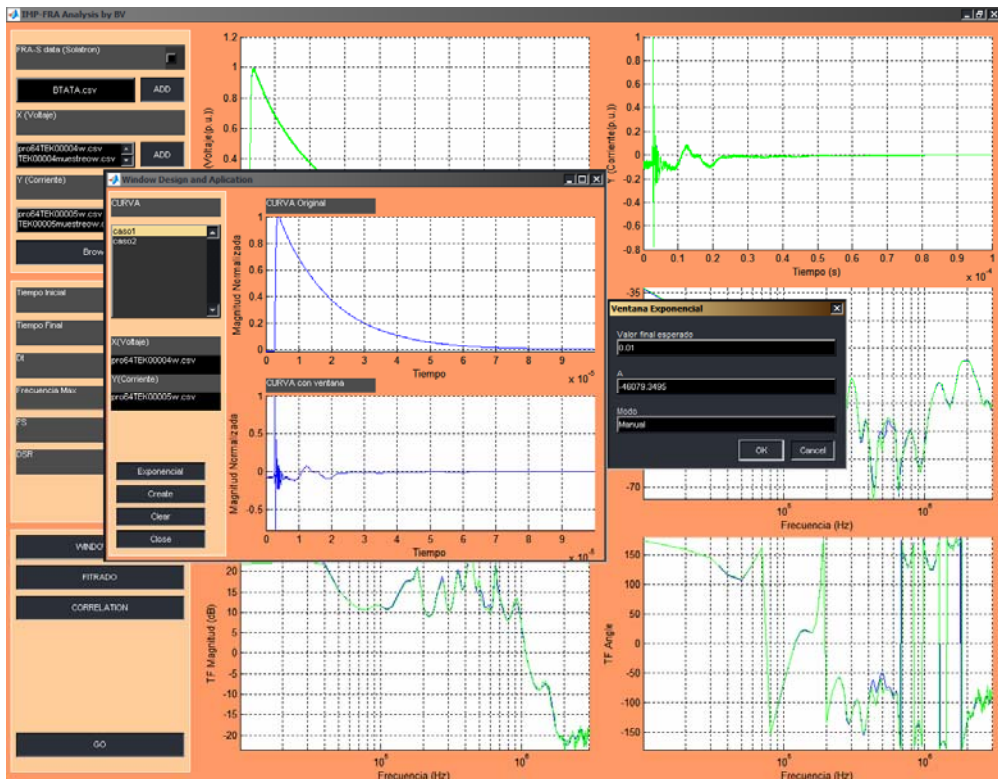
IMP-FRA Analysis by BV

FRA-S data (Solatron)

BTATA.csv

ADD

X (Voltaje)

pro64TEK00004w.csv
TEK00004muestreow.csv

ADD

Y (Corriente)

pro64TEK00005w.csv
TEK00005muestreow.csv

Brow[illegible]

Tiempo Inicial

Tiempo Final

Dt

Frecuencia Max

FS

DSR

WINDO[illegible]

FITRADO

CORRELATION

GO

1.2
1
0.8
0.6
0.4
(Voltaje(p.u.))

Window Design and Aplication

CURVA

caso1
caso2

X(Voltaje)
pro64TEK00004w.csv
Y(Corriente)
pro64TEK00005w.csv

Exponencial
Create
Clear
Close

CURVA Original
Magnitud Normalizada
1
0.5
0
0 1 2 3 4 5 6 7 8 9
Tiempo
x 10^-5

CURVA con ventana
Magnitud Normalizada
1
0.5
0
-0.5
0 1 2 3 4 5 6 7 8 9
Tiempo
x 10^-5

0.8
0.6
0.4
0.2
0
-0.2
-0.4
-0.6
-0.8
Y (Corriente(p.u.))
0 0.1 0.2 0.3 0.4 0.5 0.6 0.7 0.8 0.9 1
Tiempo (s)
x 10^-4

Ventana Exponencial
Valor final esperado
0.01
A
-46079.3495
Modo
Manual
OK
Cancel

-35
-70
$10^5$
$10^6$
Frecuencia (Hz)

20
15
10
5
0
-5
-10
-15
-20
TF Magnitud (dB)
$10^5$
$10^6$
Frecuencia (Hz)

TF Angle
-50
-100
-150
$10^5$
$10^6$
Frecuencia (Hz)